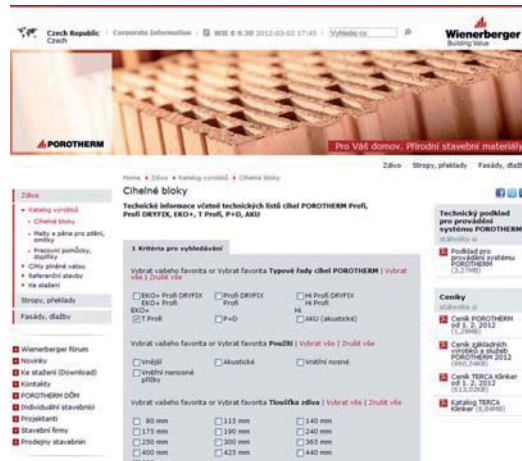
Czech Republic Czech | Corporate Information | WIE € 6.38 2012-03-02 17:45 | Vyhledej co

Wienerberger Building Value

POROTHERM

Pro Váš domov. Přírodní stavební materiály

Zdivo Stropy, překlady Fasády, dlažby

Zdivo
• Katalog výrobků
• Cihelné bloky
• Malty a pěna pro zdění, omítky
• Pracovní pomůcky, doplňky
• Cihly plného vatou
• Referenční stavby
• Ke stažení

Stropy, překlady

Fasády, dlažby

Wienerberger fórum
Novinky
Ke stažení (Download)
Kontakty
POROTHERM DŮM
Individuální stavebníci
Projektanti
Stavební firmy
Prodejny stavebnin

Home • Zdivo • Katalog výrobků • Cihelné bloky

Cihelné bloky

Technické informace včetně technických listů cihel POROTHERM Profi, Profi DRYFIX, EKO+, T Profi, P+D, AKU

1 Kritéria pro vyhledávání

Vybrat vašeho favorita or Vybrat favorita Typové řady cihel POROTHERM | Vybrat vše | Zrušit vše

EKO+ Profi DRYFIX EKO+ Profi | Profi DRYFIX Profi | Hi Profi DRYFIX Hi Profi
EKO+ | | Hi
T Profi | P+D | AKU (akustické)

Vybrat vašeho favorita or Vybrat favorita Použití | Vybrat vše | Zrušit vše

Vnější | Akustické | Vnitřní nosné
Vnitřní nenosné příčky

Vybrat vašeho favorita or Vybrat favorita Tloušťka zdiva | Vybrat vše | Zrušit vše

80 mm | 115 mm | 140 mm
175 mm | 190 mm | 240 mm
250 mm | 300 mm | 365 mm
400 mm | 425 mm | 440 mm

Technický podklad pro provádění systému POROTHERM
stáhněte si
Podklad pro provádění systému POROTHERM (3,27MB)

Ceníky
stáhněte si
Ceník POROTHERM od 1. 2. 2012 (1,29MB)
Ceník základních výrobků a služeb POROTHERM 2012 (960,54KB)
Ceník TERCA Klinker od 1. 2. 2012 (613,02KB)
Katalog TERCA Klinker (6,84MB)